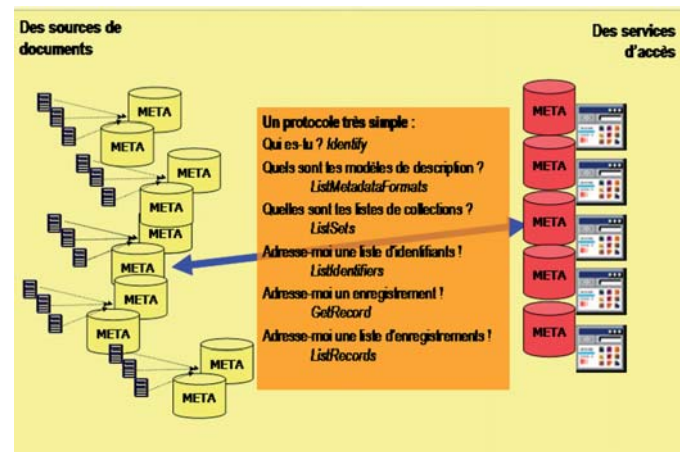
Des sources de documents

Des services d'accès

META

META

META

META

META

META

META

META

META

META

Un protocole très simple :
Qui es-tu ? Identify
Quels sont les modèles de description ? ListMetadataFormats
Quelles sont tes listes de collections ? ListSets
Adresse-moi une liste d'identifiants ! ListIdentifiers
Adresse-moi un enregistrement ! GetRecord
Adresse-moi une liste d'enregistrements ! ListRecords

META

META

META

META

META